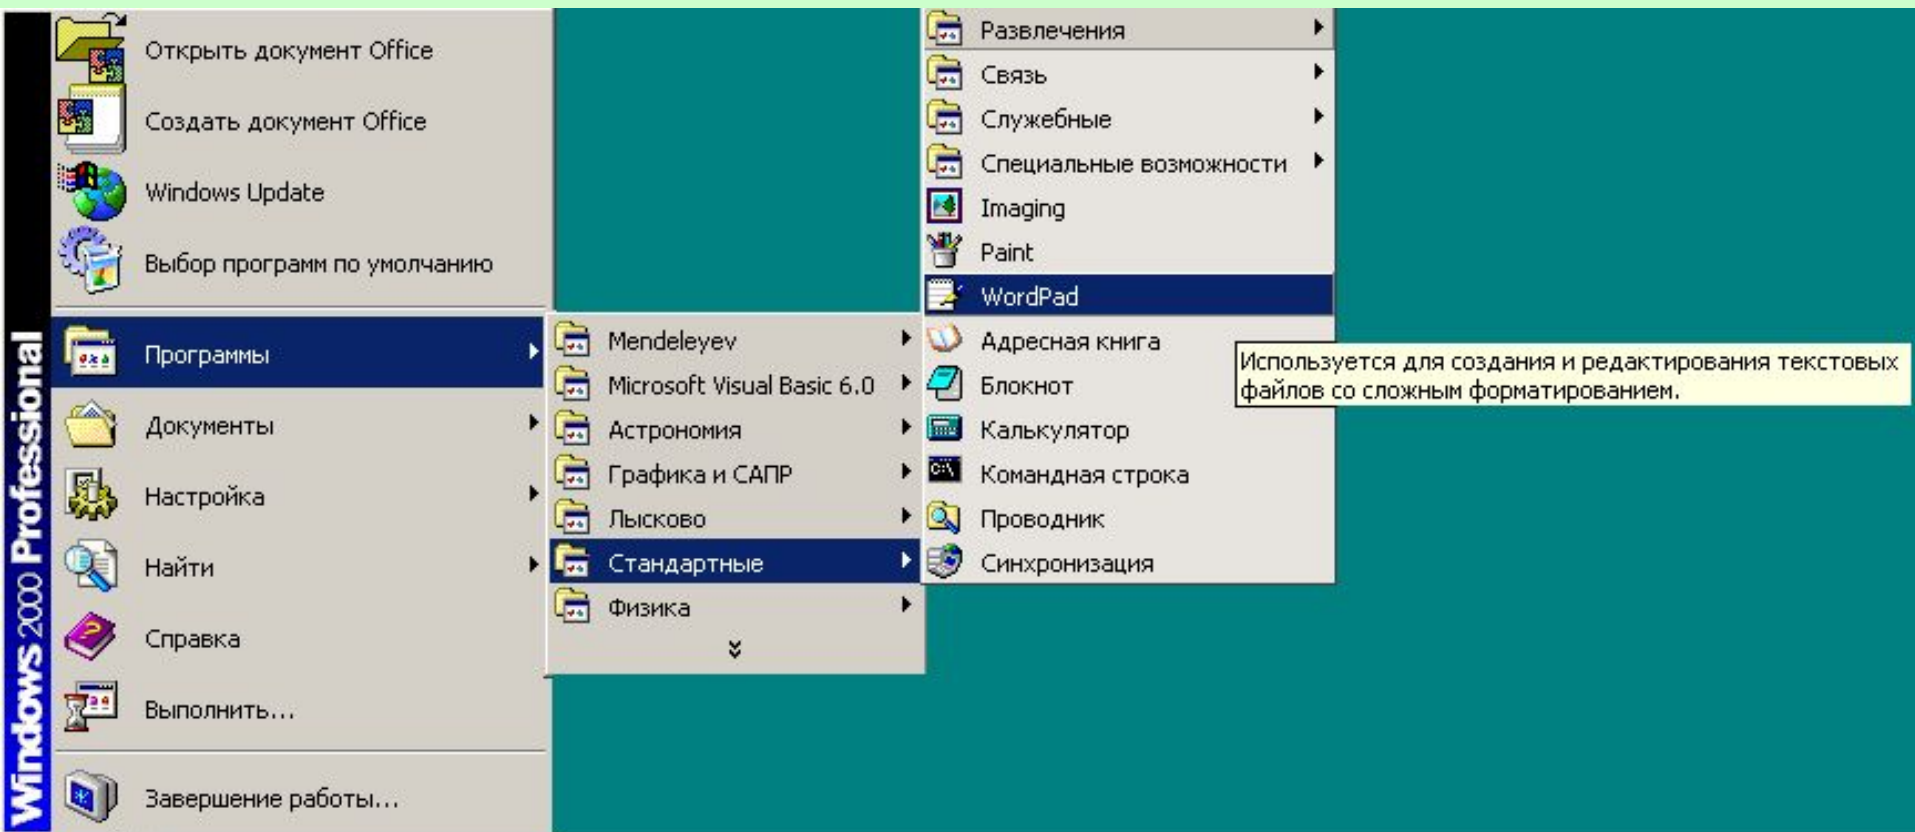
Windows 2000 Professional

Открыть документ Office
Создать документ Office
Windows Update
Выбор программ по умолчанию
Программы
Документы
Настройка
Найти
Справка
Выполнить...
Завершение работы...

Mendeleyev
Microsoft Visual Basic 6.0
Астрономия
Графика и САПР
Лысково
Стандартные
Физика

Развлечения
Связь
Служебные
Специальные возможности
Imaging
Paint
WordPad
Адресная книга
Блокнот
Калькулятор
Командная строка
Проводник
Синхронизация

Используется для создания и редактирования текстовых файлов со сложным форматированием.